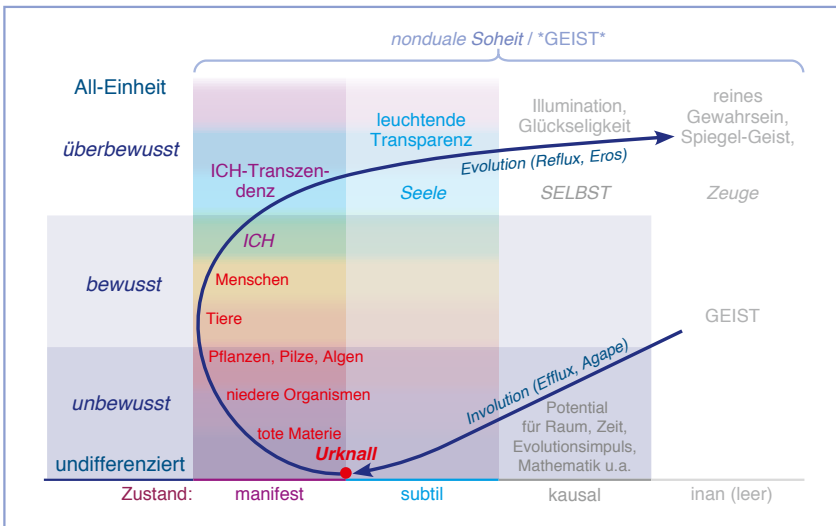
nonduale Soheit / *GEIST*

All-Einheit

überbewusst

bewusst

unbewusst

undifferenziert

ICH-Transzendenz

ICH

Menschen

Tiere

Pflanzen, Pilze, Algen

niedere Organismen

tote Materie

Urknall

leuchtende Transparenz

Seele

Illumination, Glückseligkeit

SELBST

reines Gewahrsein, Spiegel-Geist,

Zeuge

Evolution (Reflux, Eros)

GEIST

Involution (Efflux, Agape)

Potential für Raum, Zeit, Evolutionsimpuls, Mathematik u.a.

Zustand: manifest subtil kausal inan (leer)